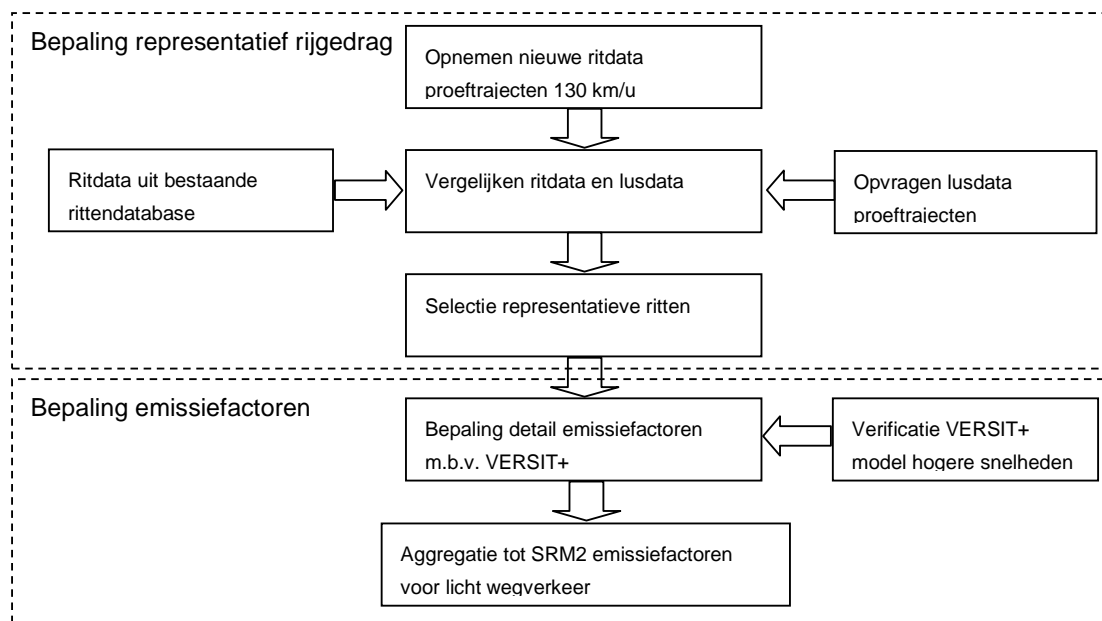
Bepaling representatief rijgedrag

Opnemen nieuwe ritdata proeftrajecten 130 km/u

Ritdata uit bestaande rittendatabase

Vergelijken ritdata en lusdata

Opvragen lusdata proeftrajecten

Selectie representatieve ritten

Bepaling emissiefactoren

Bepaling detail emissiefactoren m.b.v. VERSIT+

Verificatie VERSIT+ model hogere snelheden

Aggregatie tot SRM2 emissiefactoren voor licht wegverkeer